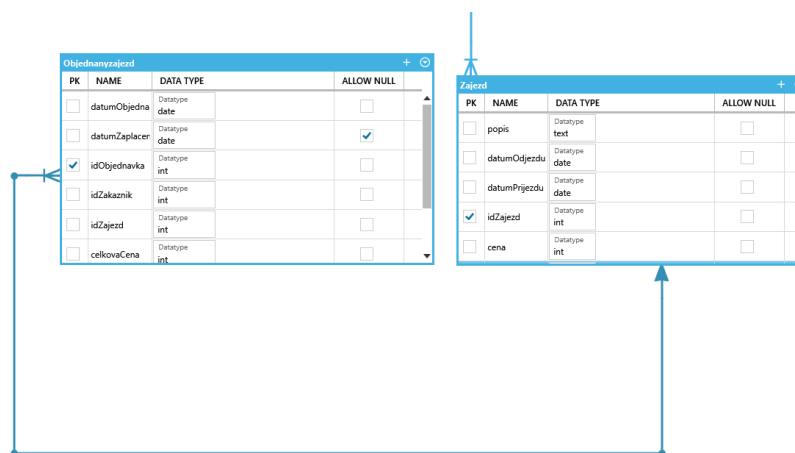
Objednanyzajezd

| PK | NAME | DATA TYPE | ALLOW NULL |
|---|---|---|---|
| ☐ | datumObjedna | Datatype date | ☐ |
| ☐ | datumZaplacen | Datatype date | ☑ |
| ☑ | idObjednavka | Datatype int | ☐ |
| ☐ | idZakaznik | Datatype int | ☐ |
| ☐ | idZajezd | Datatype int | ☐ |
| ☐ | celkovaCena | Datatype int | ☐ |

Zajezd

| PK | NAME | DATA TYPE | ALLOW NULL |
|---|---|---|---|
| ☐ | popis | Datatype text | ☐ |
| ☐ | datumOdjezdu | Datatype date | ☐ |
| ☐ | datumPrijezdu | Datatype date | ☐ |
| ☑ | idZajezd | Datatype int | ☐ |
| ☐ | cena | Datatype int | ☐ |